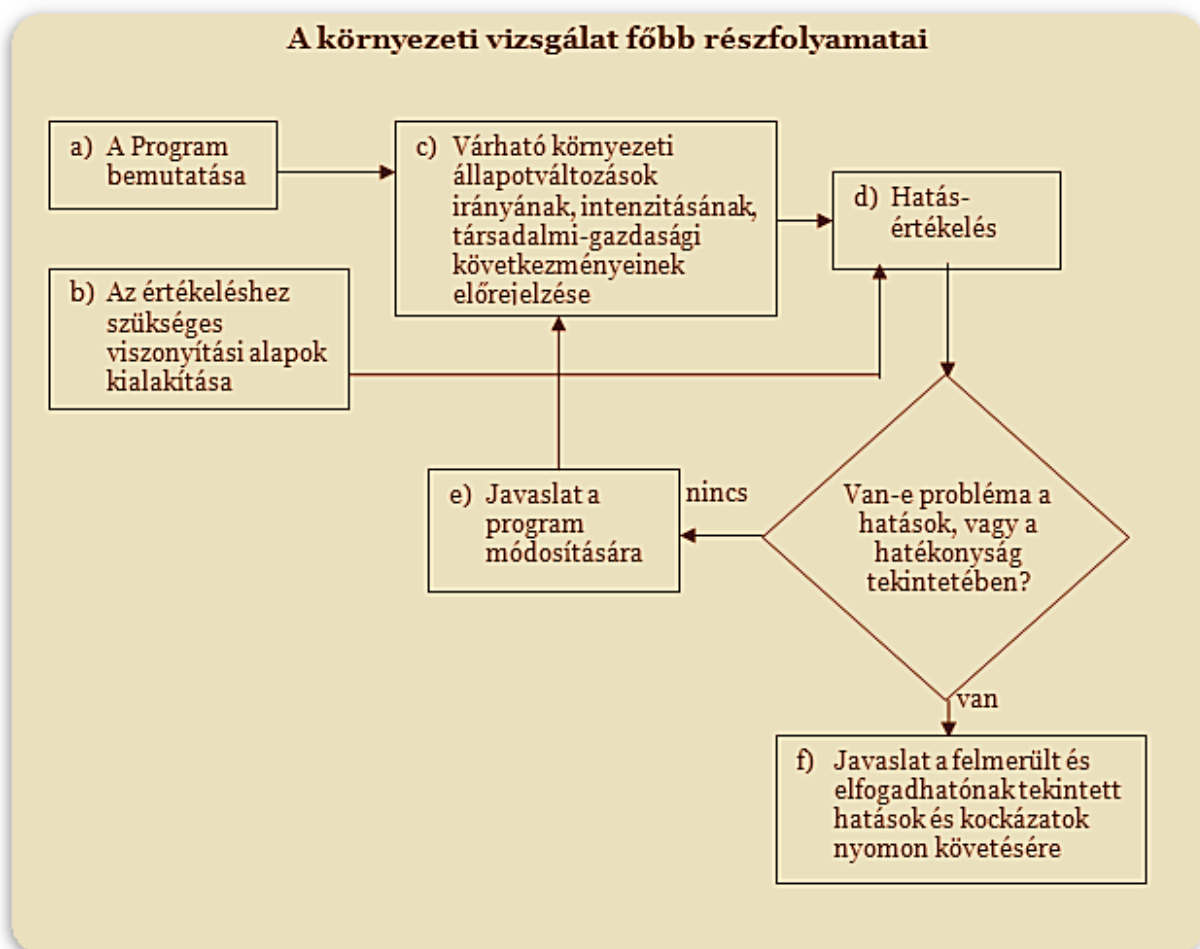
A környezeti vizsgálat főbb részfolyamatai

a) A Program bemutatása

b) Az értékeléshez szükséges viszonyítási alapok kialakítása

c) Várható környezeti állapotváltozások irányának, intenzitásának, társadalmi-gazdasági következményeinek előrejelzése

d) Hatás-értékelés

Van-e probléma a hatások, vagy a hatékonyság tekintetében?

nincs

e) Javaslat a program módosítására

van

f) Javaslat a felmerült és elfogadhatónak tekintett hatások és kockázatok nyomon követésére